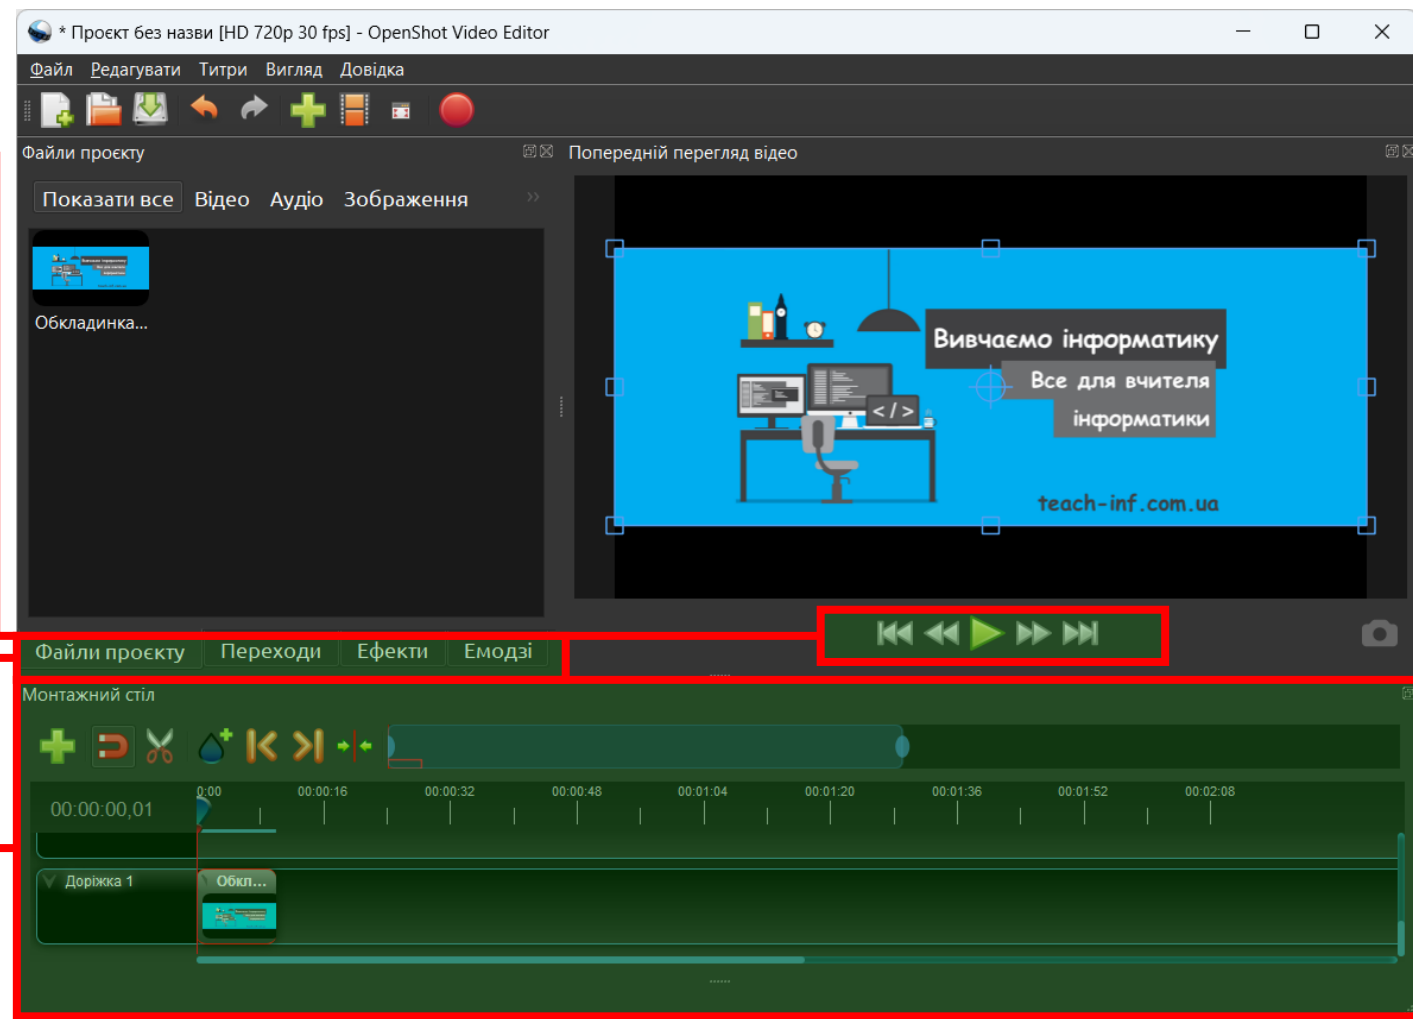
* Проєкт без назви [HD 720p 30 fps] - OpenShot Video Editor

Файл Редагувати Титри Вигляд Довідка

Файли проєкту

Показати все Відео Аудіо Зображення

Обкладинка...

Попередній перегляд відео

Вивчаємо інформатику
Все для вчителя
інформатики
teach-inf.com.ua

Файли проєкту Переходи Ефекти Емодзі

Монтажний стіл

00:00:00,01

0:00 00:00:16 00:00:32 00:00:48 00:01:04 00:01:20 00:01:36 00:01:52 00:02:08

Доріжка 1

Обкл...